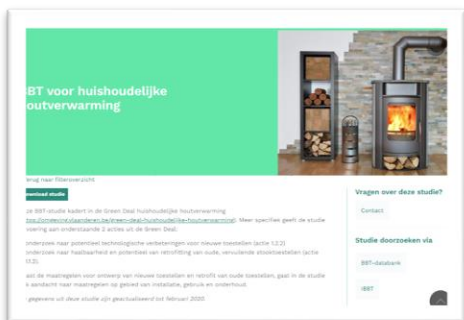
BBT voor huishoudelijke houtverwarming

Terug naar filteroverzicht

Download studie

Deze BBT-studie kadert in de Green Deal huishoudelijke houtverwarming (https://omgeving.vlaanderen.be/green-deal-huishoudelijke-houtverwarming). Meer specifiek geeft de studie uitvoering aan onderstaande 2 acties uit de Green Deal:

Onderzoek naar potentieel technologische verbeteringen voor nieuwe toestellen (actie 1.2.2)
Onderzoek naar haalbaarheid en potentieel van retrofitting van oude, vervuilende stooktoestellen (actie 1.3.2)

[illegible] aan de maatregelen voor ontwerp van nieuwe toestellen en retrofit van oude toestellen, gaat in de studie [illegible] aandacht naar maatregelen op gebied van installatie, gebruik en onderhoud.

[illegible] gegevens uit deze studie zijn geactualiseerd tot februari 2020

Vragen over deze studie?

Contact

Studie doorzoeken via

BBT-databank

IBBT